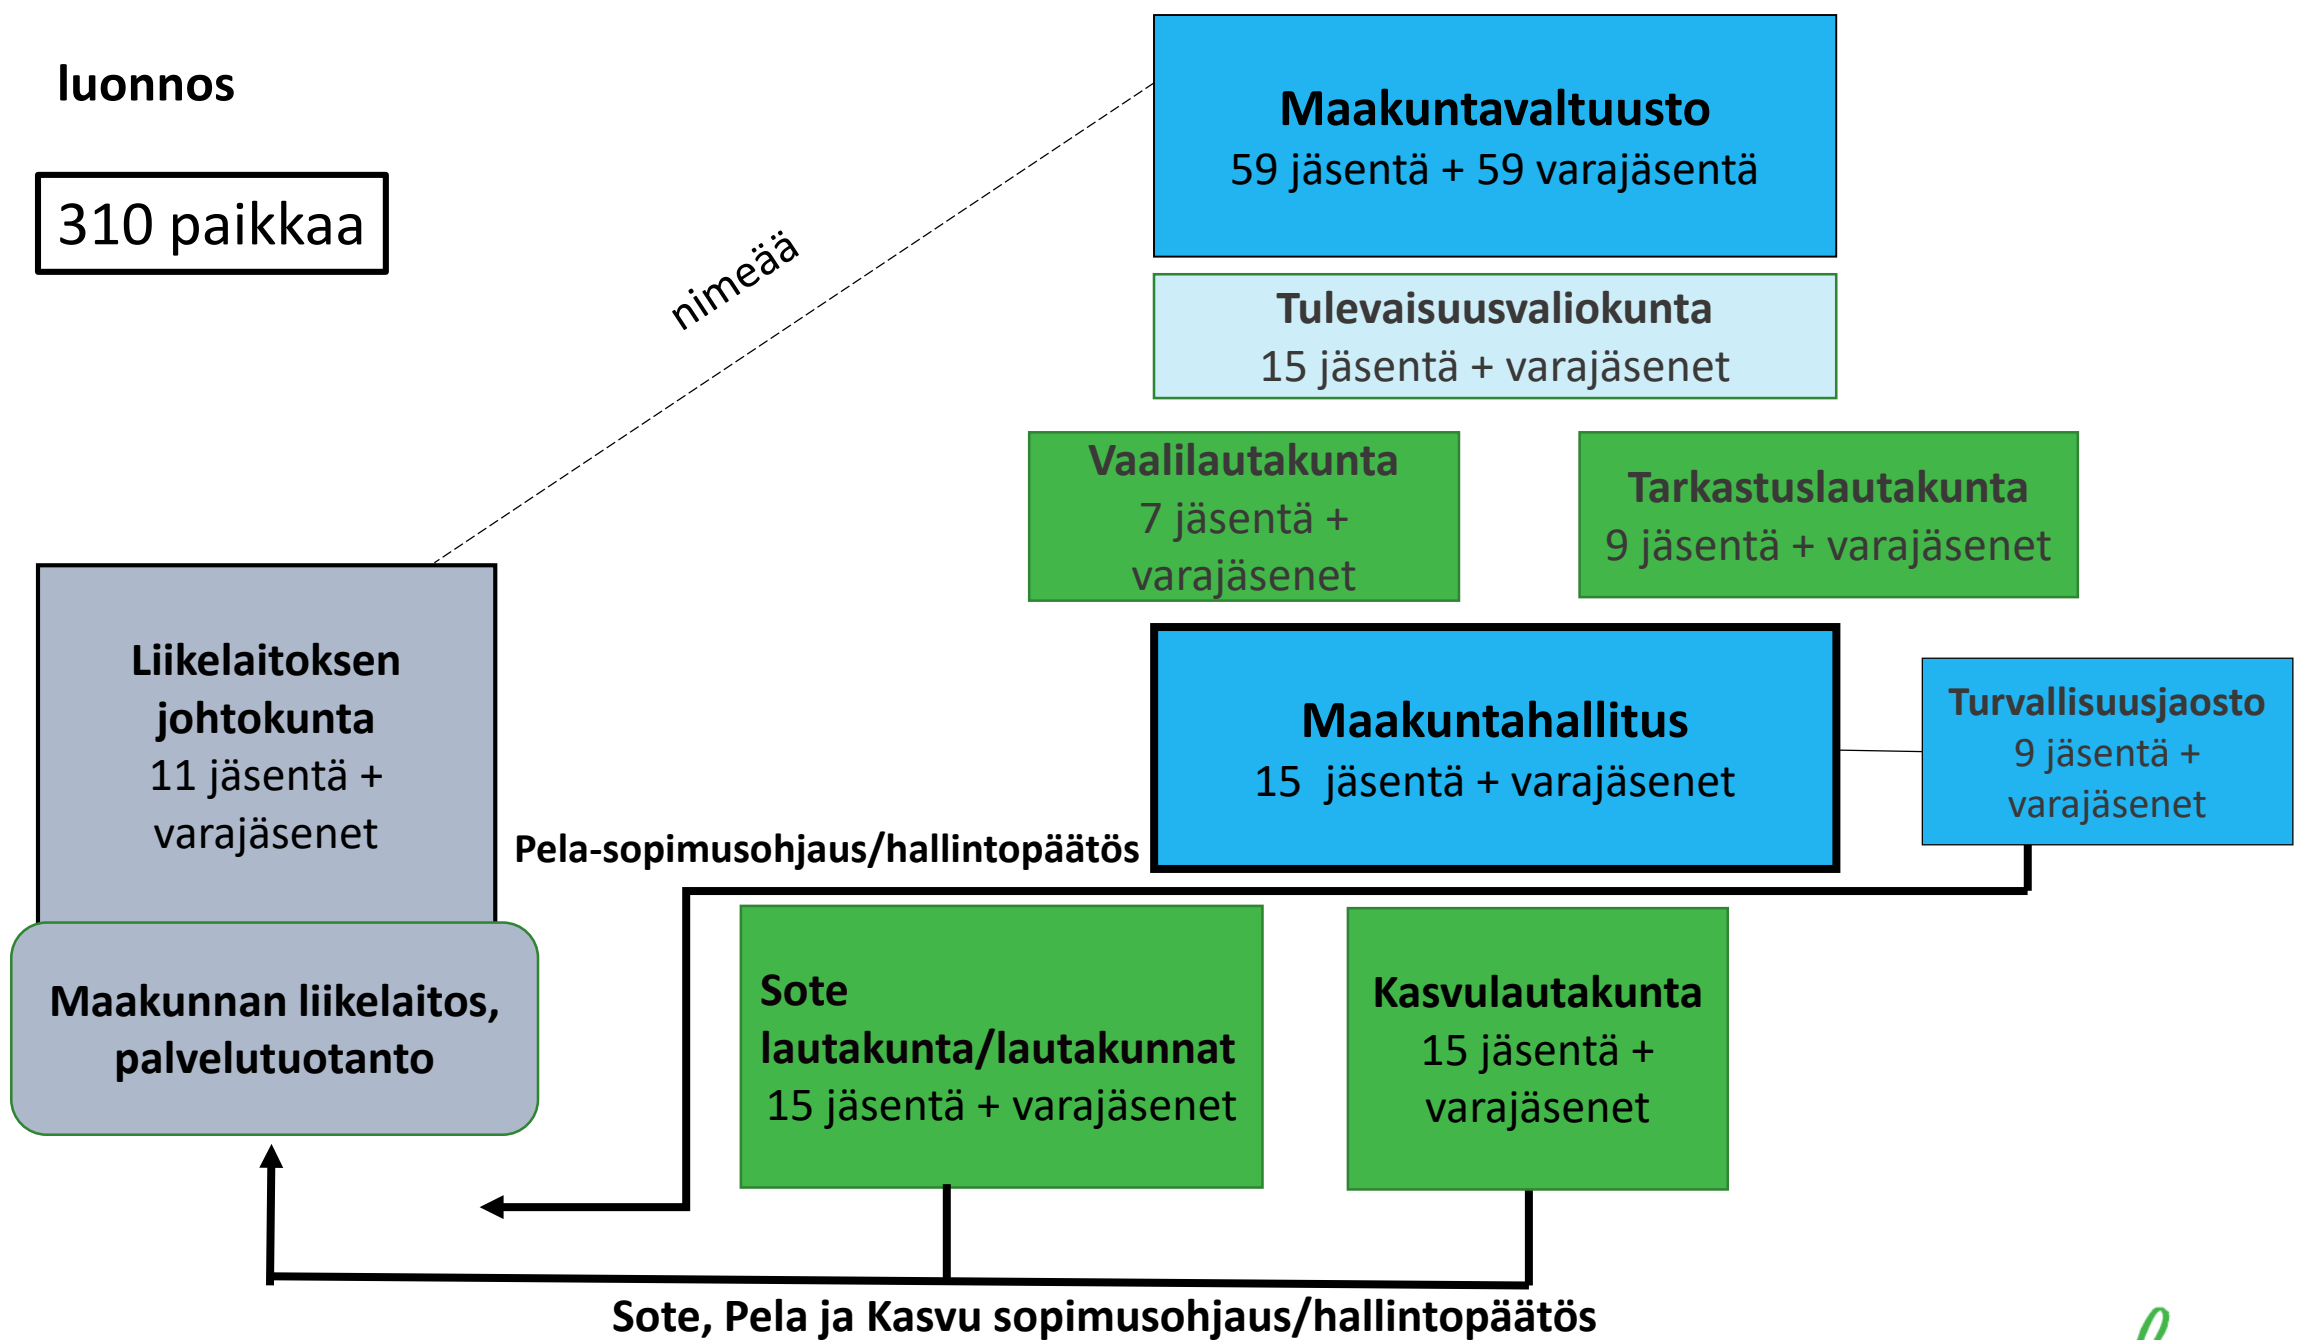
luonnos

310 paikkaa

nimeää

Maakuntavaltuusto
59 jäsentä + 59 varajäsentä

Tulevaisuusvaliokunta
15 jäsentä + varajäsenet

Vaalilautakunta
7 jäsentä + varajäsenet

Tarkastuslautakunta
9 jäsentä + varajäsenet

Liikelaitoksen johtokunta
11 jäsentä + varajäsenet

Maakuntahallitus
15 jäsentä + varajäsenet

Turvallisuusjaosto
9 jäsentä + varajäsenet

Pela-sopimusohjaus/hallintopäätös

Maakunnan liikelaitos, palvelutuotanto

Sote lautakunta/lautakunnat
15 jäsentä + varajäsenet

Kasvulautakunta
15 jäsentä + varajäsenet

Sote, Pela ja Kasvu sopimusohjaus/hallintopäätös